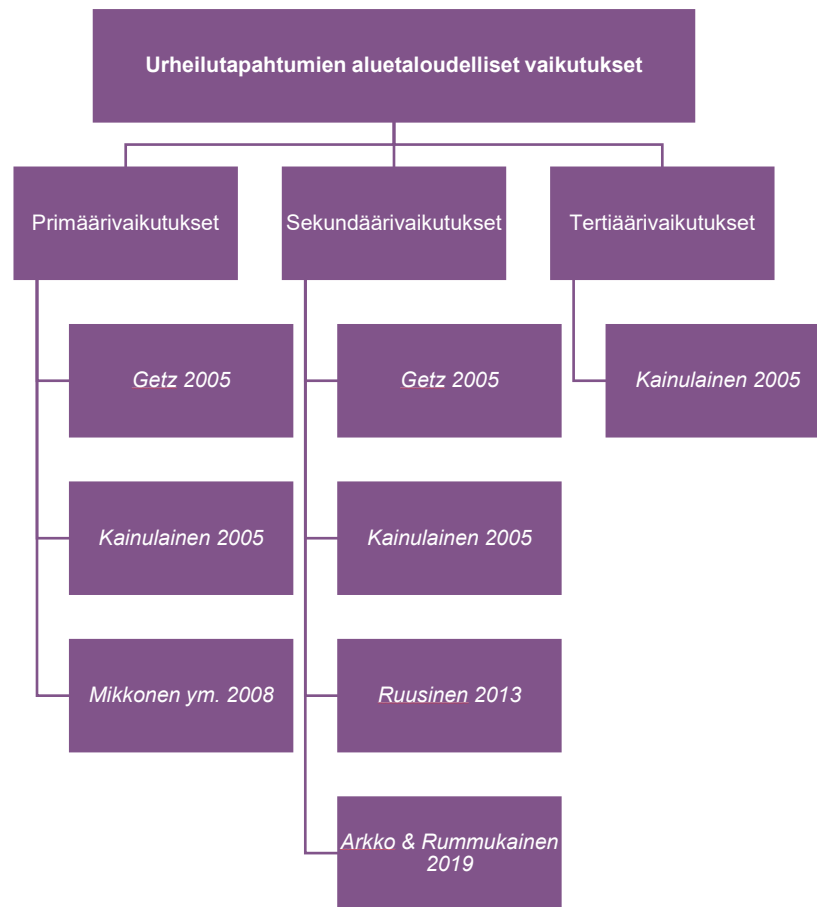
Urheilutapahtumien aluetaloudelliset vaikutukset

Primäärivaikutukset

Getz 2005

Kainulainen 2005

Mikkonen ym. 2008

Sekundäärivaikutukset

Getz 2005

Kainulainen 2005

Ruusinen 2013

Arkko & Rummukainen 2019

Tertiäärivaikutukset

Kainulainen 2005